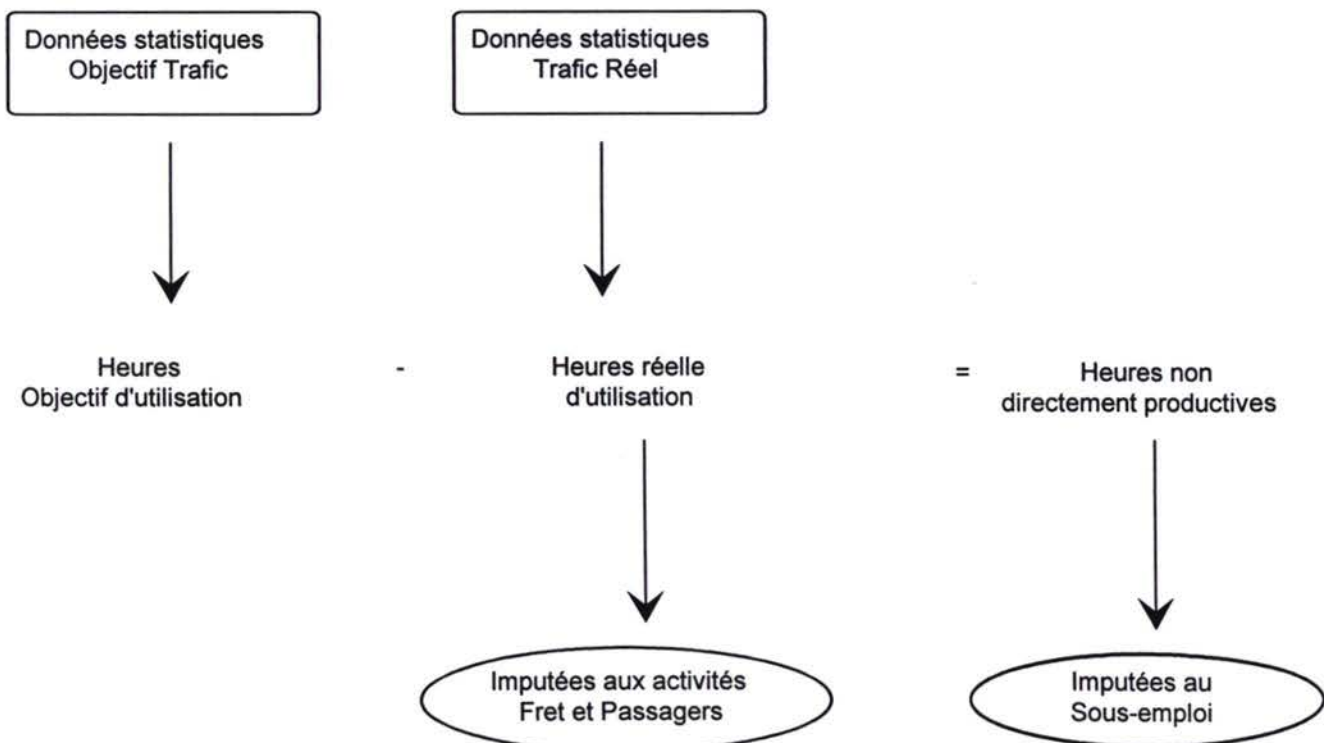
Données statistiques
Objectif Trafic

Données statistiques
Trafic Réel

Heures
Objectif d'utilisation

-

Heures réelle
d'utilisation

=

Heures non
directement productives

Imputées aux activités
Fret et Passagers

Imputées au
Sous-emploi